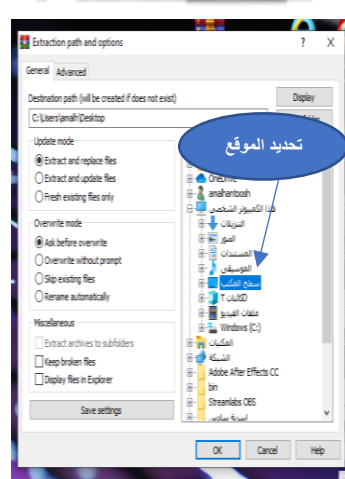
Extraction path and options ? X

General Advanced

Destination path (will be created if does not exist)

C:\Users\anahl\Desktop

Display

Update mode

Extract and replace files

Extract and update files

Fresh existing files only

Overwrite mode

Ask before overwrite

Overwrite without prompt

Skip existing files

Rename automatically

Miscellaneous

Extract archives to subfolders

Keep broken files

Display files in Explorer

Save settings

تحديد الموقع

OneDrive

anahantoosh

هذا الكمبيوتر الشخصي

التنزيلات

الصور

المستندات

الموسيقى

سطح المكتب

كائنات 3D

ملفات الفيديو

Windows (C:)

المكتبات

الشبكة

Adobe After Effects CC

bin

Streamlabs OBS

OK Cancel Help